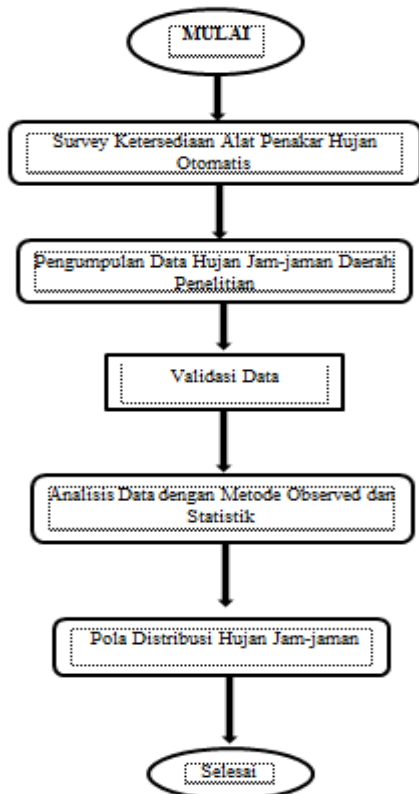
MULAI

Survey Ketersediaan Alat Penakar Hujan Otomatis

Pengumpulan Data Hujan Jam-jaman Daerah Penelitian

Validasi Data

Analisis Data dengan Metode Observed dan Statistik

Pola Distribusi Hujan Jam-jaman

Selesai